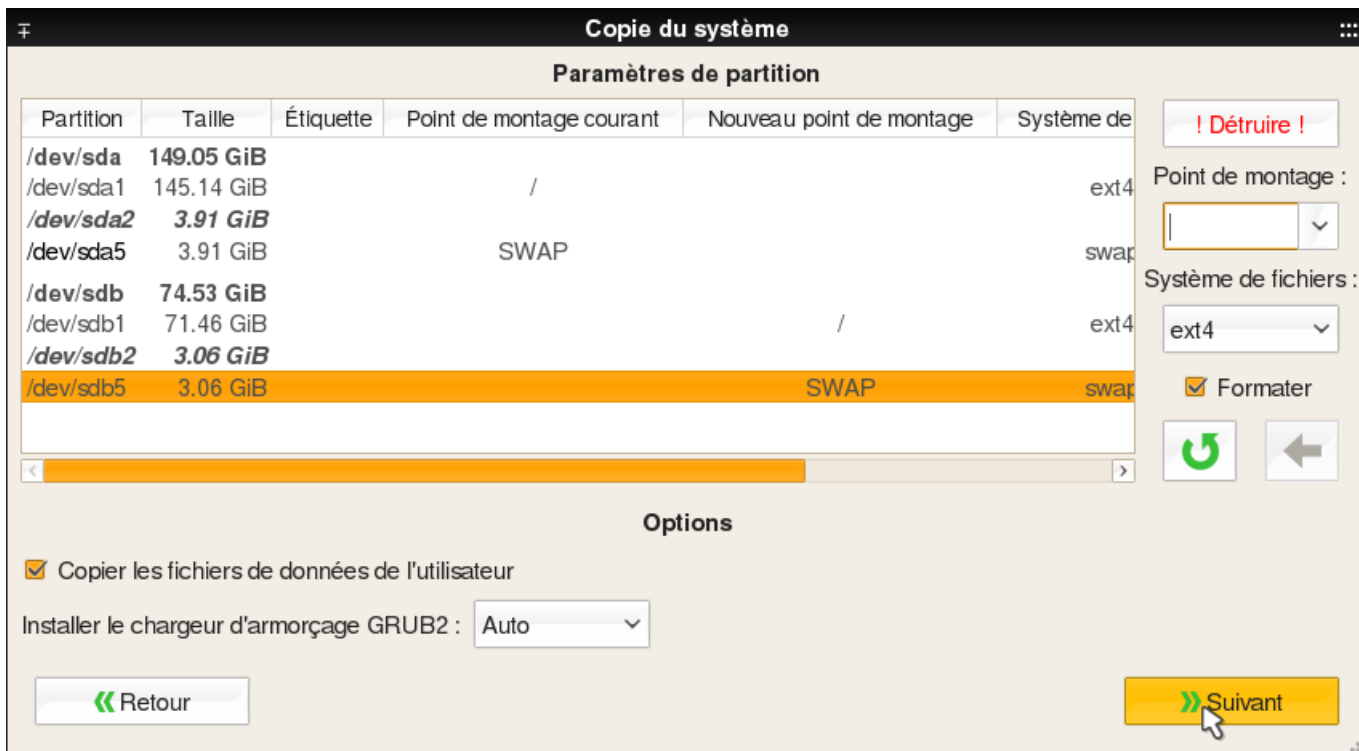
Copie du système

Paramètres de partition

| Partition | Taille | Étiquette | Point de montage courant | Nouveau point de montage | Système de |
|---|---|---|---|---|---|
| /dev/sda | 149.05 GiB | | | | |
| /dev/sda1 | 145.14 GiB | | / | | ext4 |
| /dev/sda2 | 3.91 GiB | | | | |
| /dev/sda5 | 3.91 GiB | | SWAP | | swap |
| /dev/sdb | 74.53 GiB | | | | |
| /dev/sdb1 | 71.46 GiB | | | / | ext4 |
| /dev/sdb2 | 3.06 GiB | | | | |
| /dev/sdb5 | 3.06 GiB | | | SWAP | swap |

! Détruire !

Point de montage :

Système de fichiers :

ext4

Formater

Options

Copier les fichiers de données de l'utilisateur

Installer le chargeur d'armorçage GRUB2 : Auto

Retour

Suivant